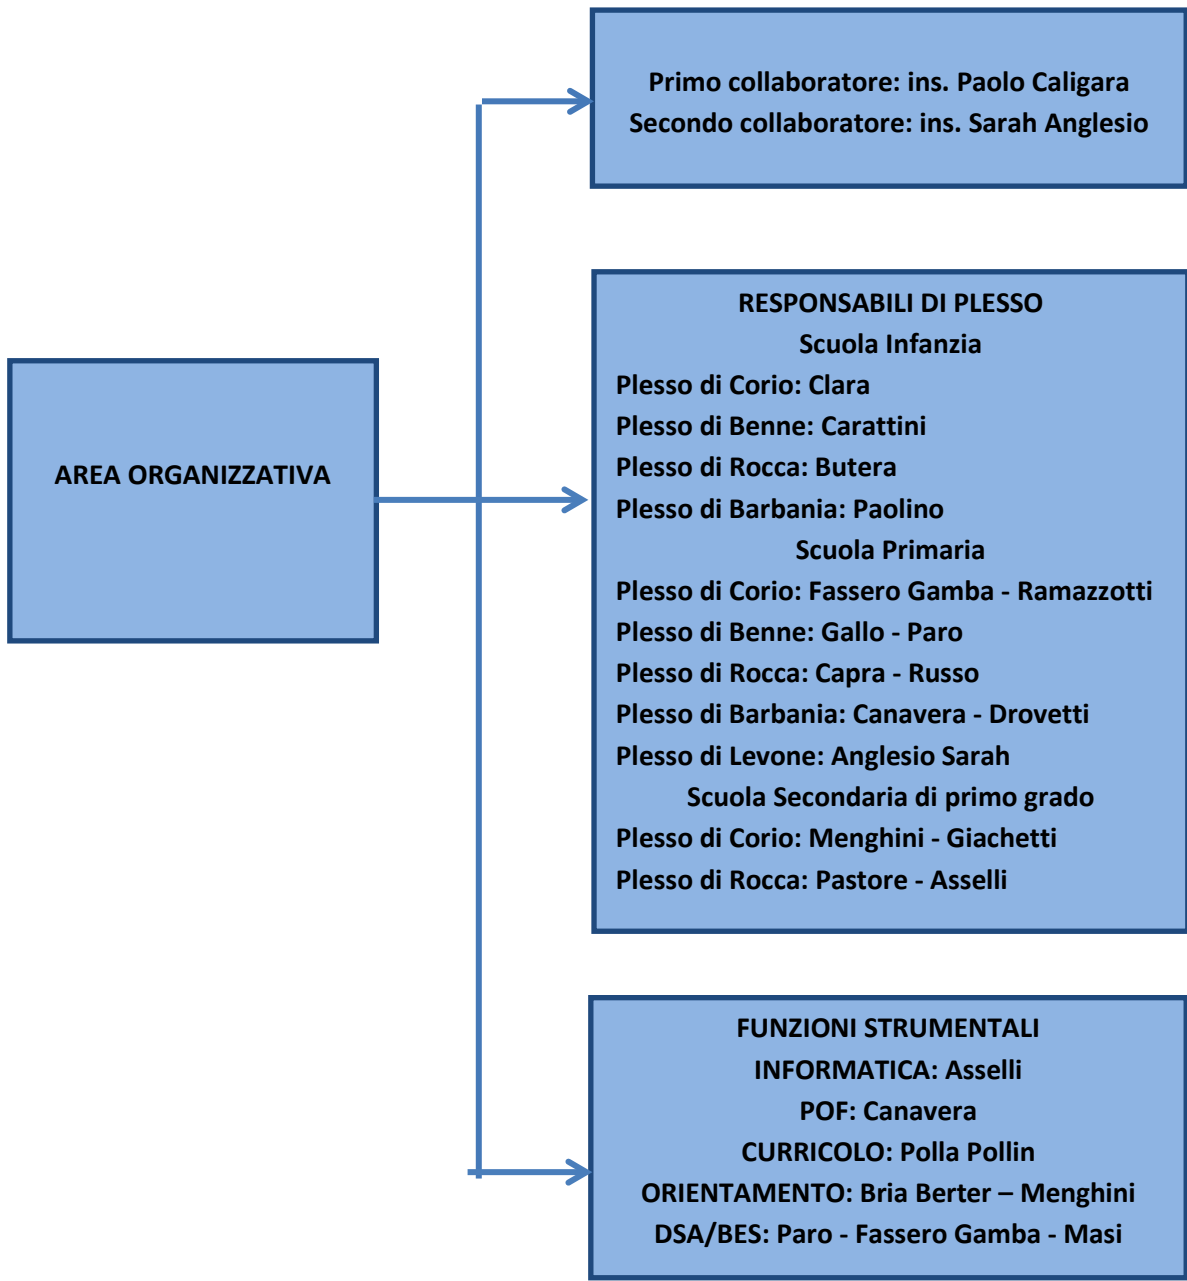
AREA ORGANIZZATIVA

Primo collaboratore: ins. Paolo Caligara
Secondo collaboratore: ins. Sarah Anglesio

RESPONSABILI DI PLESSO
Scuola Infanzia
Plesso di Corio: Clara
Plesso di Benne: Carattini
Plesso di Rocca: Butera
Plesso di Barbania: Paolino
Scuola Primaria
Plesso di Corio: Fassero Gamba - Ramazzotti
Plesso di Benne: Gallo - Paro
Plesso di Rocca: Capra - Russo
Plesso di Barbania: Canavera - Drovetti
Plesso di Levone: Anglesio Sarah
Scuola Secondaria di primo grado
Plesso di Corio: Menghini - Giachetti
Plesso di Rocca: Pastore - Asselli

FUNZIONI STRUMENTALI
INFORMATICA: Asselli
POF: Canavera
CURRICOLO: Polla Pollin
ORIENTAMENTO: Bria Berter – Menghini
DSA/BES: Paro - Fassero Gamba - Masi